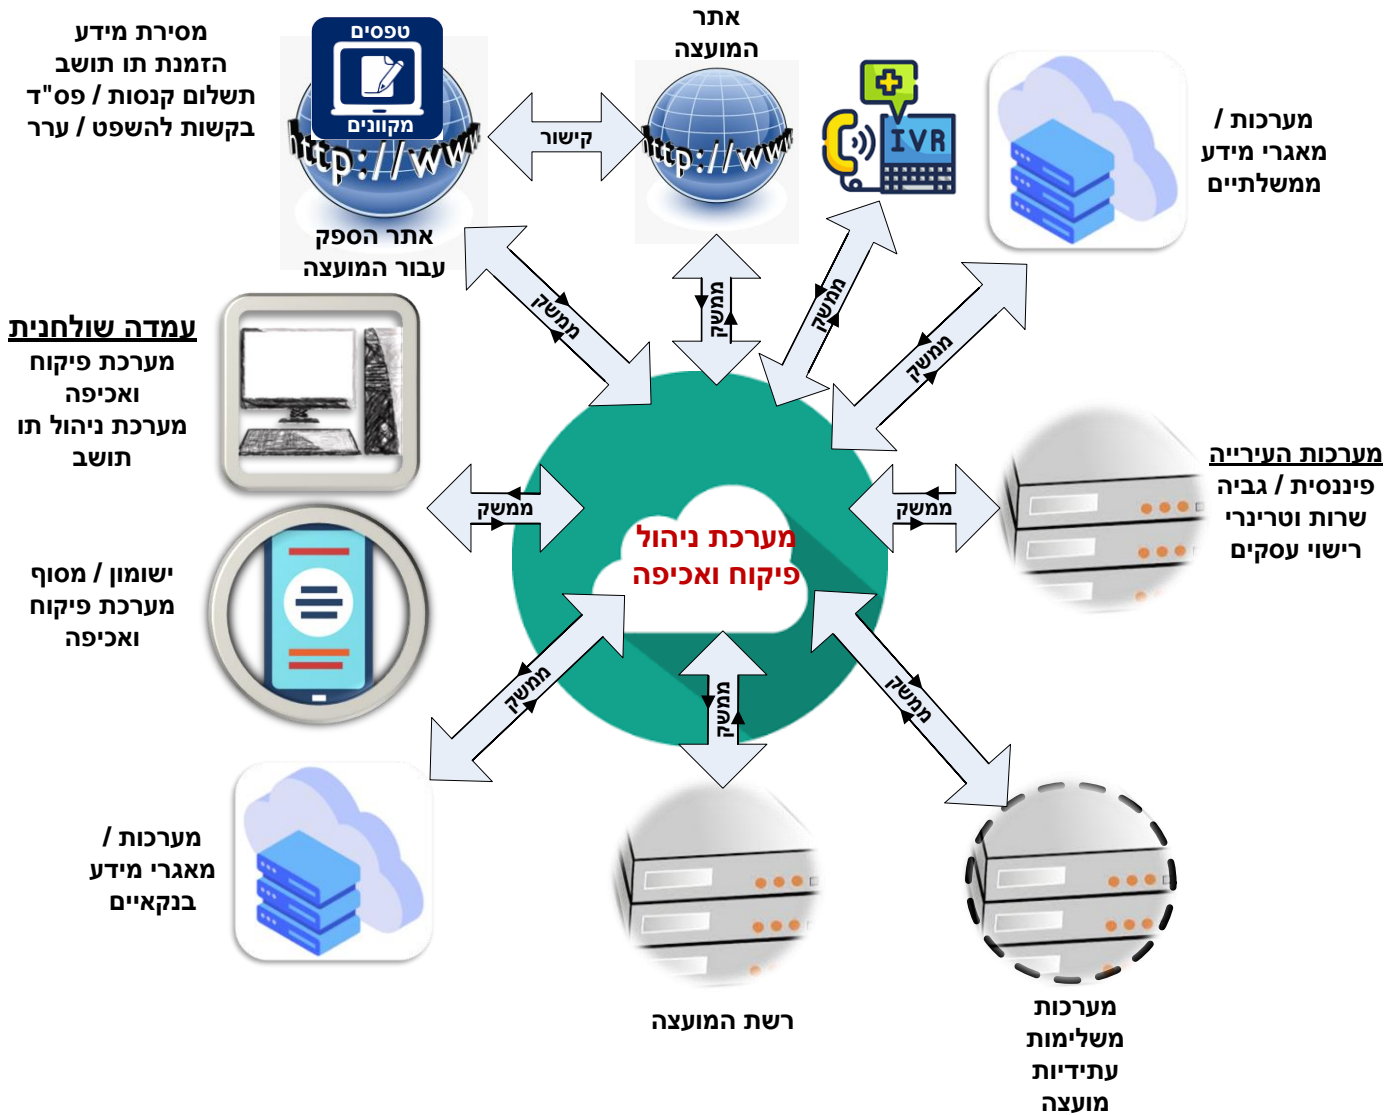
מסירת מידע
הזמנת תו תושב
תשלום קנסות / פס"ד
בקשות להשפט / ערר

טפסים
מקוונים
http://www
אתר הספק
עבור המועצה

קישור

אתר
המועצה
http://www

IVR

מערכות /
מאגרי מידע
ממשלתיים

עמדה שולחנית
מערכת פיקוח
ואכיפה
מערכת ניהול תו
תושב

ממשק
ממשק
ממשק
ממשק
ממשק
ממשק

מערכת ניהול
פיקוח ואכיפה

מערכות העירייה
פיננסית / גביה
שרות וטרינרי
רישוי עסקים

ישומון / מסוף
מערכת פיקוח
ואכיפה

ממשק
ממשק
ממשק

מערכות /
מאגרי מידע
בנקאיים

רשת המועצה

מערכות
משלימות
עתידיות
מועצה